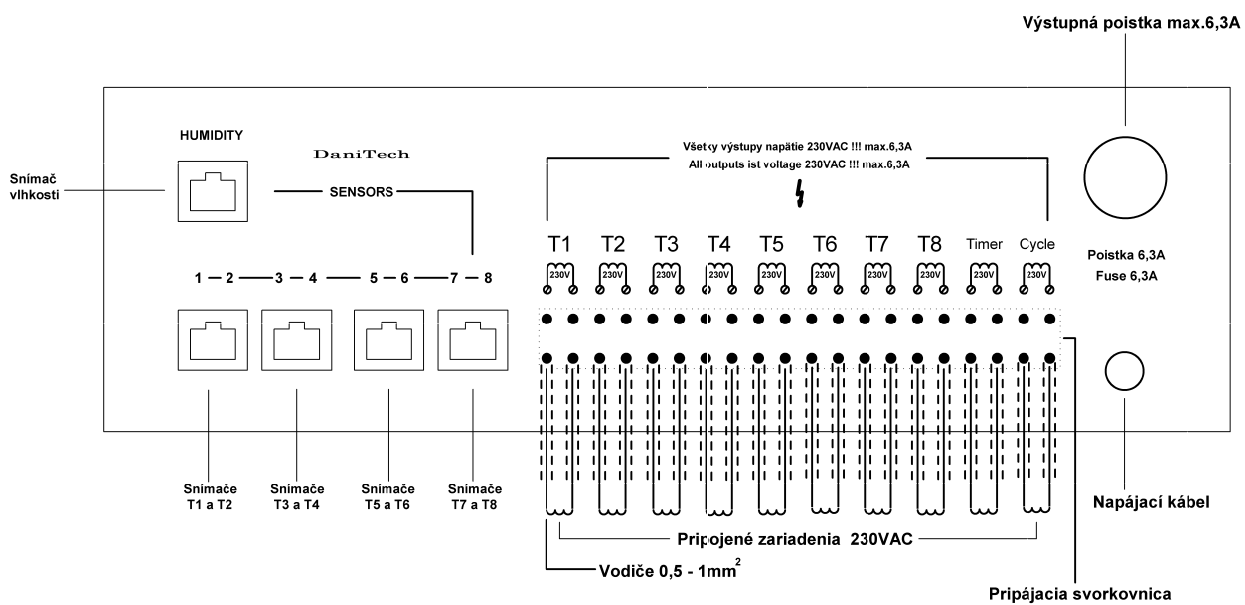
Výstupná poistka max.6,3A

HUMIDITY

DaniTech

Snímač vlhkosti

SENSORS

Všetky výstupy napätie 230VAC !!! max.6,3A
All outputs ist voltage 230VAC !!! max.6,3A

T1 T2 T3 T4 T5 T6 T7 T8 Timer Cycle

230V 230V 230V 230V 230V 230V 230V 230V 230V 230V

Poistka 6,3A
Fuse 6,3A

1 — 2 — 3 — 4 — 5 — 6 — 7 — 8

Snímače T1 a T2

Snímače T3 a T4

Snímače T5 a T6

Snímače T7 a T8

Napájací kábel

Pripojené zariadenia 230VAC

Vodiče 0,5 - 1mm$^2$

Pripájacia svorkovnica